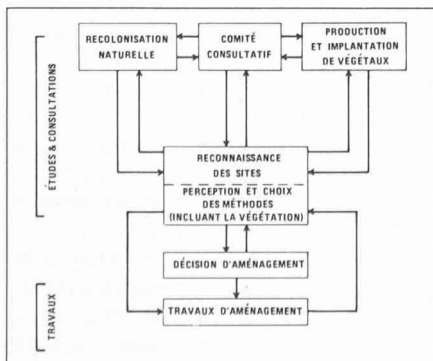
ÉTUDES & CONSULTATIONS

RECOLONISATION NATURELLE

COMITÉ CONSULTATIF

PRODUCTION ET IMPLANTATION DE VÉGÉTAUX

RECONNAISSANCE DES SITES

PERCEPTION ET CHOIX DES MÉTHODES (INCLUANT LA VÉGÉTATION)

DÉCISION D'AMÉNAGEMENT

TRAVAUX

TRAVAUX D'AMÉNAGEMENT